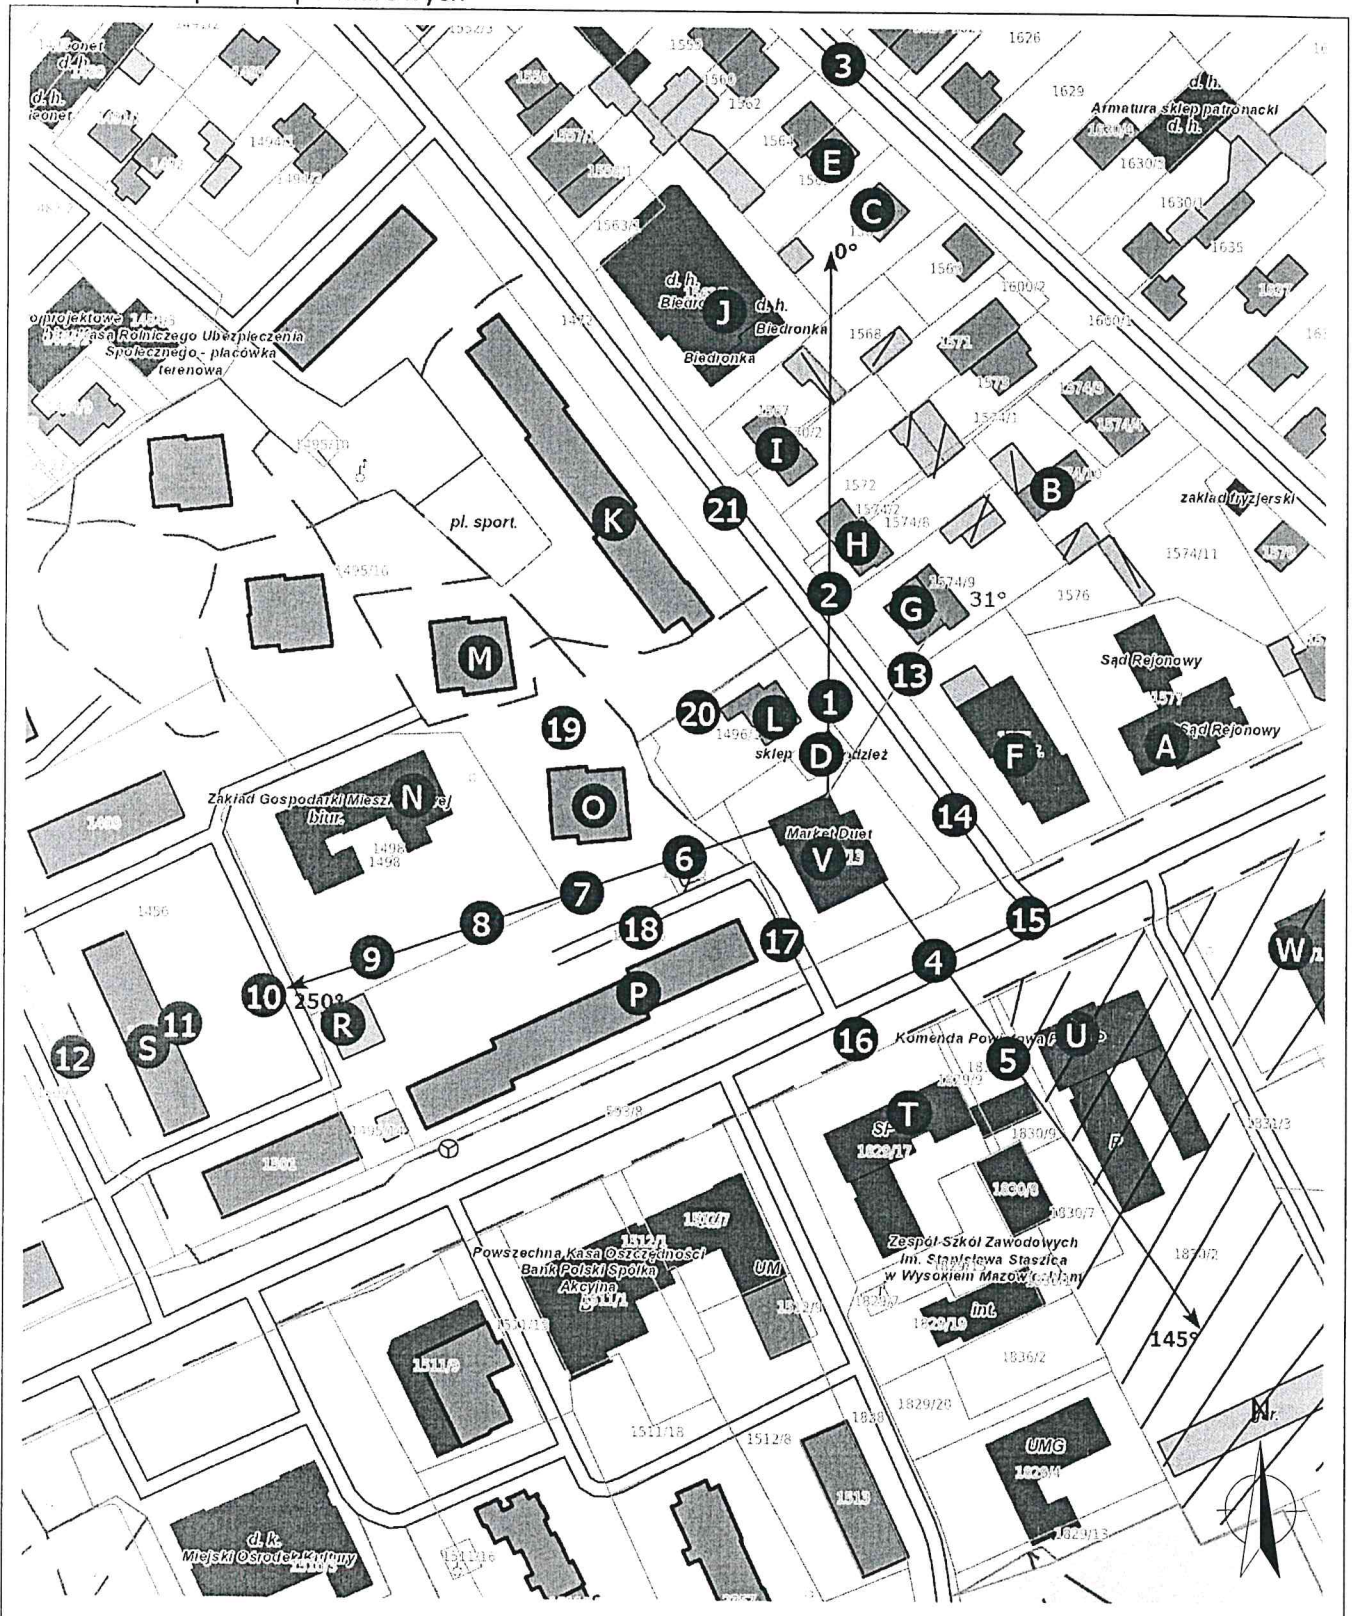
1626
3
1629
d. h.
Armatura sklep patronacki
d. h.
1630/3
1630/1
1635
1595
1560
1562
1564
E
C
1563/1
0°
1569
1600/2
1600/1
d. h.
Biedronka
J
d. h.
Biedronka
Biedronka
1568
1571
1573
1574/3
1574/4
1574/1
Kasa Rolniczego Ubezpieczenia Społecznego - placówka terenowa
1472
1567
I
1572
B
zakład fryzjerski
1574/2
1574/8
21
K
H
1574/11
pl. sport.
1495/16
2
1574/9
G
31°
1576
Sąd Rejonowy
M
13
1577
20
L
1
Sąd Rejonowy
A
19
1496
sklep
D
F
Zakład Gospodarki Mieszk
N
14
O
Market Duet
V
1498
6
1456
7
15
8
18
W
17
9
4
P
10
250°
R
11
12
S
16
Komenda Pow
U
5
T
1830/9
1829/17
1501
1830/8
1830/7
Zespół Szkół Zawodowych im. Stanisława Staszica w Wysokiem Mazow
Powszechna Kasa Oszczędności Bank Polski Spółka Akcyjna
UM
int.
1511/18
1512/8
1838
1829/20
1836/2
145°
UMG
1513
d. k.
Miejski Ośrodek Kultury
1829/13
N